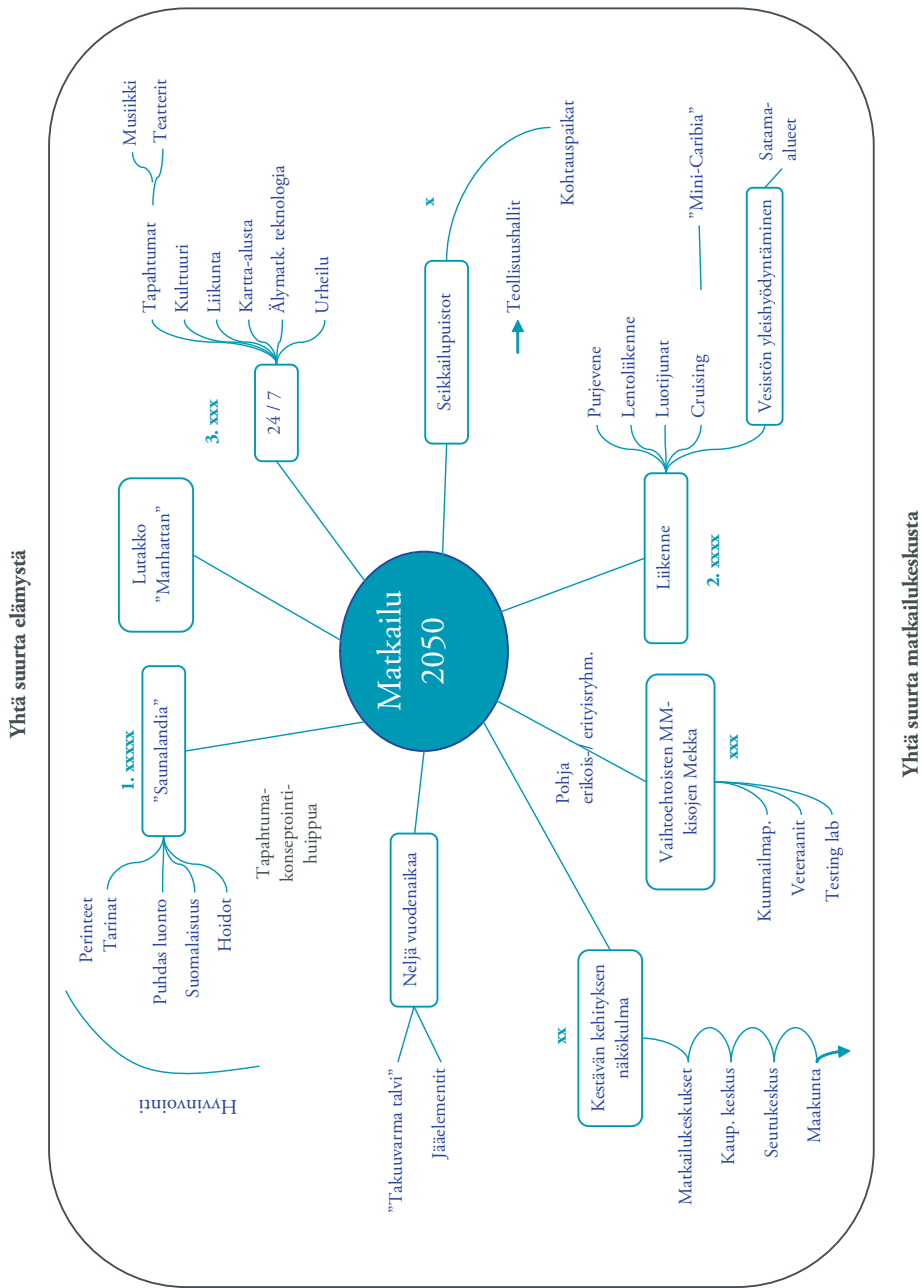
Yhtä suurta elämystä

Matkailu 2050

1. xxxxx
"Saunalandia"
Perinteet
Tarinat
Puhdas luonto
Suomalaisuus
Hoidot
Hyvinvointi

Tapahtuma-konseptointi-huippua

Lutakko "Manhattan"

3. xxx
24 / 7
Tapahtumat
Kulttuuri
Liikunta
Kartta-alusta
Älymatk. teknologia
Urheilu
Musiikki
Teatterit

Seikkailupuistot
x
Kohtauspaikat
Teollisuushallit

2. xxxx
Liikenne
Purjevene
Lentoliikenne
Luotijunat
Cruising
"Mini-Caribia"
Vesistön yleishyödyntäminen
Satama-alueet

Pohja erikois-/ erityisryhm.

xxx
Vaihtoehtoisten MM-kisojen Mekka
Kuumailmap.
Veteraanit
Testing lab

Neljä vuodenaikaa
"Takuuvarma talvi"
Jääelementit

xx
Kesrävän kehityksen näkökulma
Matkailukeskukset
Kaup. keskus
Seutukeskus
Maakunta

Yhtä suurta matkailukeskusta